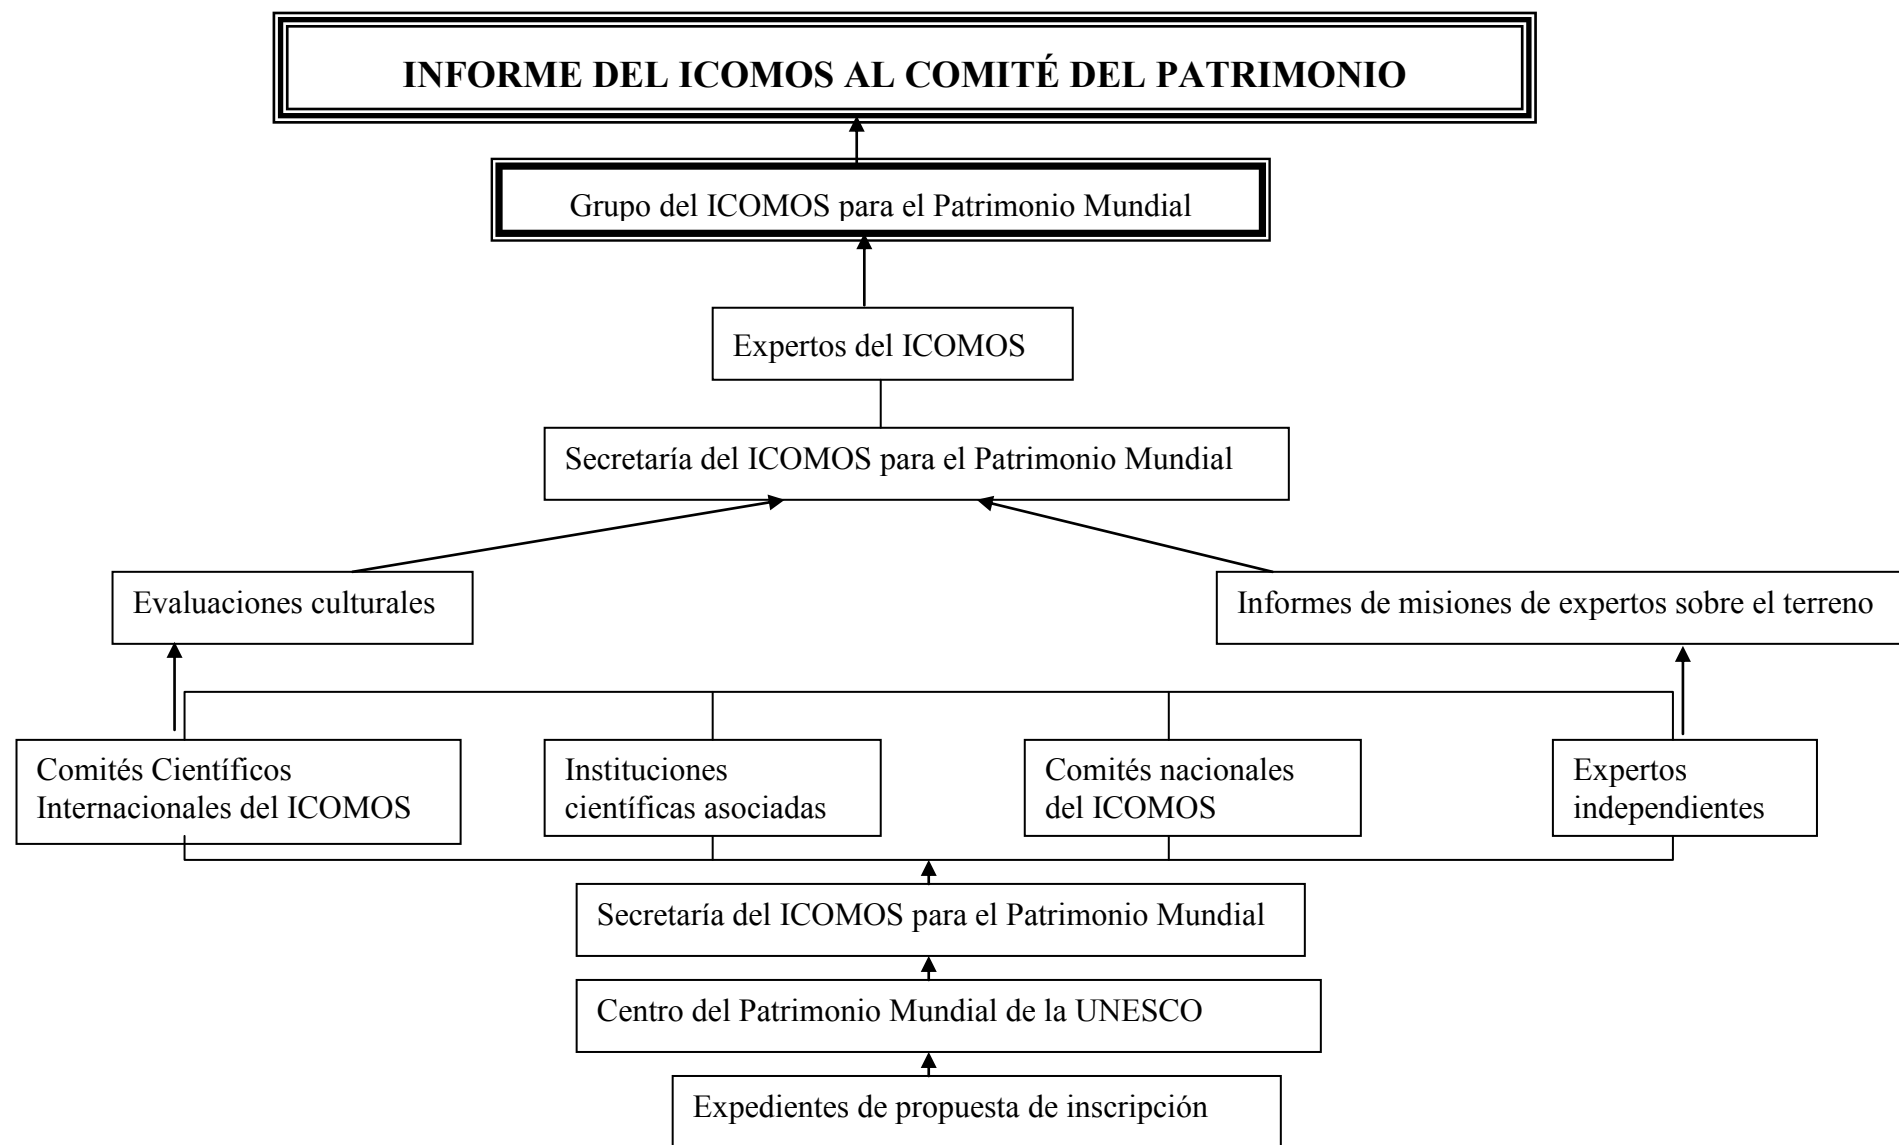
INFORME DEL ICOMOS AL COMITÉ DEL PATRIMONIO

Grupo del ICOMOS para el Patrimonio Mundial

Expertos del ICOMOS

Secretaría del ICOMOS para el Patrimonio Mundial

Evaluaciones culturales

Informes de misiones de expertos sobre el terreno

Comités Científicos Internacionales del ICOMOS

Instituciones científicas asociadas

Comités nacionales del ICOMOS

Expertos independientes

Secretaría del ICOMOS para el Patrimonio Mundial

Centro del Patrimonio Mundial de la UNESCO

Expedientes de propuesta de inscripción